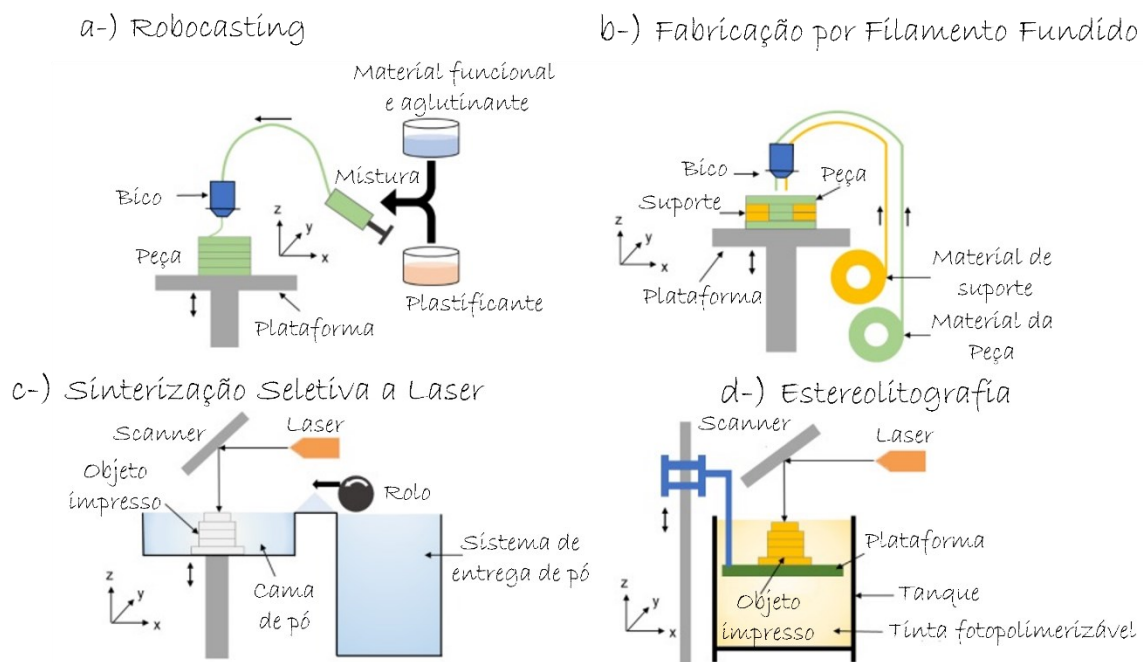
a-) Robocasting

Material funcional e aglutinante

Mistura

Bico

Peça

Plastificante

Plataforma

z y x

b-) Fabricação por Filamento Fundido

Bico

Peça

Suporte

Plataforma

Material de suporte

Material da Peça

z y x

c-) Sinterização Seletiva a Laser

Scanner

Laser

Objeto impresso

Rolo

Sistema de entrega de pó

Cama de pó

z y x

d-) Estereolitografia

Scanner

Laser

Plataforma

Tanque

Objeto impresso

Tinta fotopolimerizável

z y x